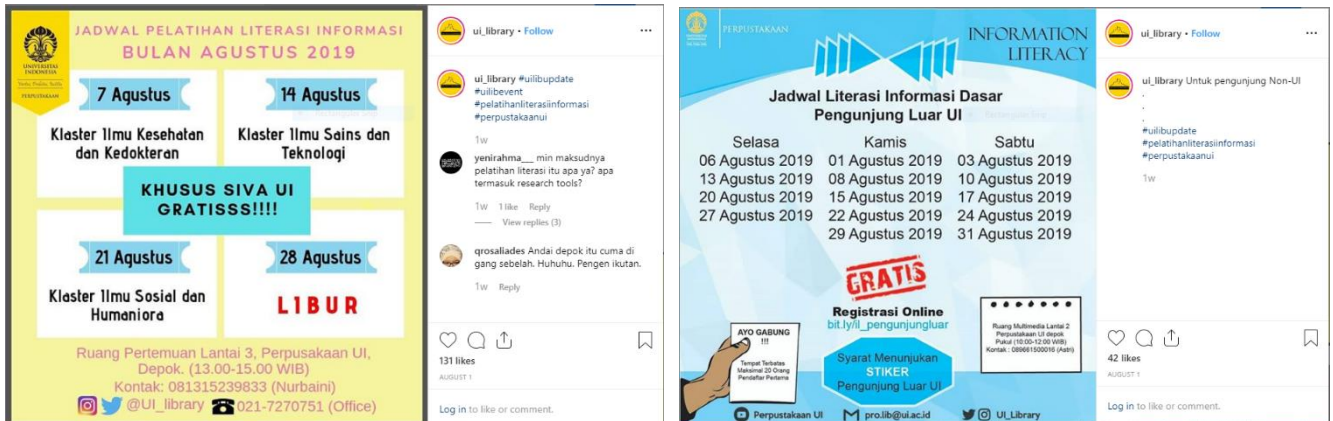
UNIVERSITAS INDONESIA
Veritas, Probitas, Iustitia
PERPUSTAKAAN

JADWAL PELATIHAN LITERASI INFORMASI
BULAN AGUSTUS 2019

7 Agustus
Klaster Ilmu Kesehatan dan Kedokteran

14 Agustus
Klaster Ilmu Sains dan Teknologi

KHUSUS SIVA UI GRATISSS!!!!

21 Agustus
Klaster Ilmu Sosial dan Humaniora

28 Agustus
LIBUR

Ruang Pertemuan Lantai 3, Perpusakaan UI, Depok. (13.00-15.00 WIB)
Kontak: 081315239833 (Nurbaini)
@UI_library 021-7270751 (Office)

ui_library • Follow

ui_library #uilibupdate #uilibevent #pelatihanliterasiinformasi #perpustakaanui
1w

yenirahma__ min maksudnya pelatihan literasi itu apa ya? apa termasuk research tools?
1w 1 like Reply
View replies (3)

qrosaliades Andai depok itu cuma di gang sebelah. Huhuhu. Pengen ikutan.
1w Reply

131 likes
AUGUST 1

Log in to like or comment.

PERPUSTAKAAN

INFORMATION LITERACY

Jadwal Literasi Informasi Dasar Pengunjung Luar UI

| Selasa | Kamis | Sabtu |
|---|---|---|
| 06 Agustus 2019 | 01 Agustus 2019 | 03 Agustus 2019 |
| 13 Agustus 2019 | 08 Agustus 2019 | 10 Agustus 2019 |
| 20 Agustus 2019 | 15 Agustus 2019 | 17 Agustus 2019 |
| 27 Agustus 2019 | 22 Agustus 2019 | 24 Agustus 2019 |
| | 29 Agustus 2019 | 31 Agustus 2019 |

GRATIS

AYO GABUNG !!!
Tempat Terbatas Maksimal 20 Orang Pendaftar Pertama

Registrasi Online
bit.ly/il_pengunjungluar

Ruang Multimedia Lantai 2 Perpustakaan UI depok Pukul (10:00-12:00 WIB)
Kontak : 089661500016 (Astri)

Syarat Menunjukan STIKER Pengunjung Luar UI

Perpustakaan UI pro.lib@ui.ac.id UI_Library

ui_library • Follow

ui_library Untuk pengunjung Non-UI
.
.
.
#uilibupdate
#pelatihanliterasiinformasi
#perpustakaanui
1w

42 likes
AUGUST 1

Log in to like or comment.